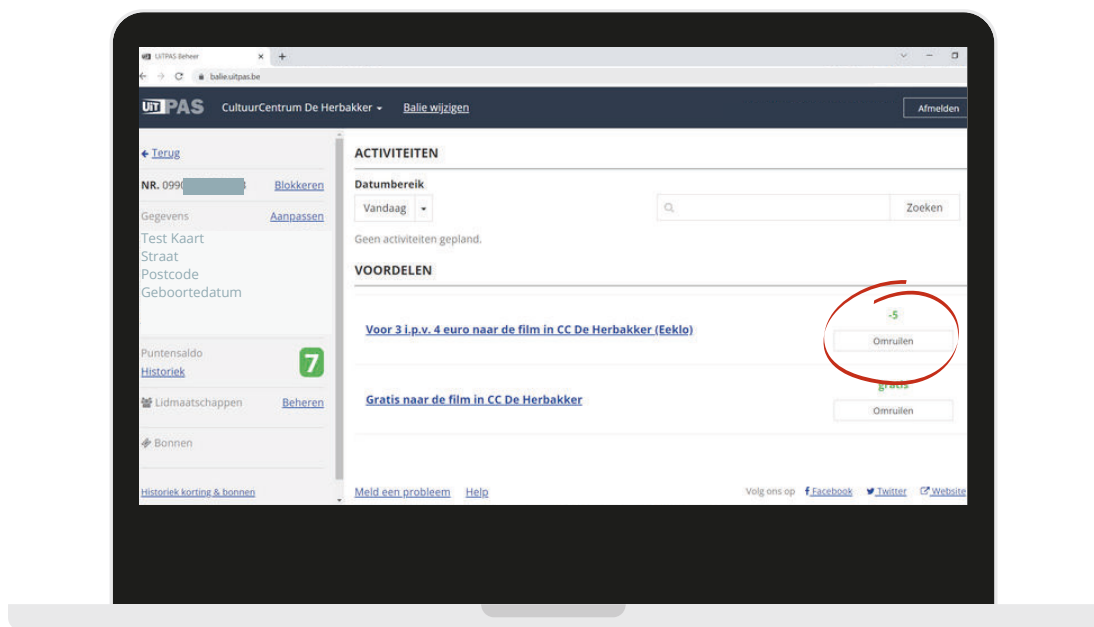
UiTPAS Beheer
balie.uitpas.be

UiTPAS CultuurCentrum De Herbakker Balie wijzigen Afmelden

← Terug

NR. 099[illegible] Blokkeren

Gegevens Aanpassen

Test Kaart
Straat
Postcode
Geboortedatum

Puntensaldo
Historiek
7

Lidmaatschappen Beheren

Bonnen

Historiek korting & bonnen

ACTIVITEITEN

Datumbereik
Vandaag

Zoeken

Geen activiteiten gepland.

VOORDELEN

Voor 3 i.p.v. 4 euro naar de film in CC De Herbakker (Eeklo)
-5
Omruilen

Gratis naar de film in CC De Herbakker
gratis
Omruilen

Meld een probleem Help

Volg ons op Facebook Twitter Website